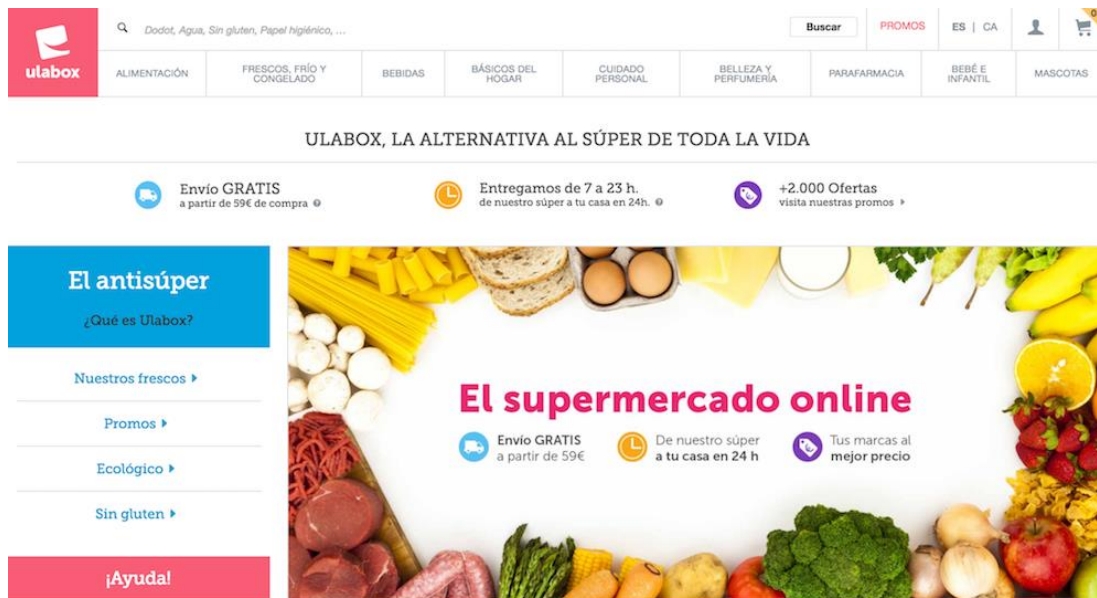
ulabox

Dodot, Agua, Sin gluten, Papel higiénico, ...

Buscar

PROMOS

ES | CA

0

ALIMENTACIÓN

FRESCOS, FRÍO Y CONGELADO

BEBIDAS

BÁSICOS DEL HOGAR

CUIDADO PERSONAL

BELLEZA Y PERFUMERÍA

PARAFARMACIA

BEBÉ E INFANTIL

MASCOTAS

ULABOX, LA ALTERNATIVA AL SÚPER DE TODA LA VIDA

Envío GRATIS
a partir de 59€ de compra

Entregamos de 7 a 23 h.
de nuestro súper a tu casa en 24h.

+2.000 Ofertas
visita nuestras promos

El antisúper

¿Qué es Ulabox?

Nuestros frescos

Promos

Ecológico

Sin gluten

¡Ayuda!

El supermercado online

Envío GRATIS
a partir de 59€

De nuestro súper
a tu casa en 24 h

Tus marcas al
mejor precio